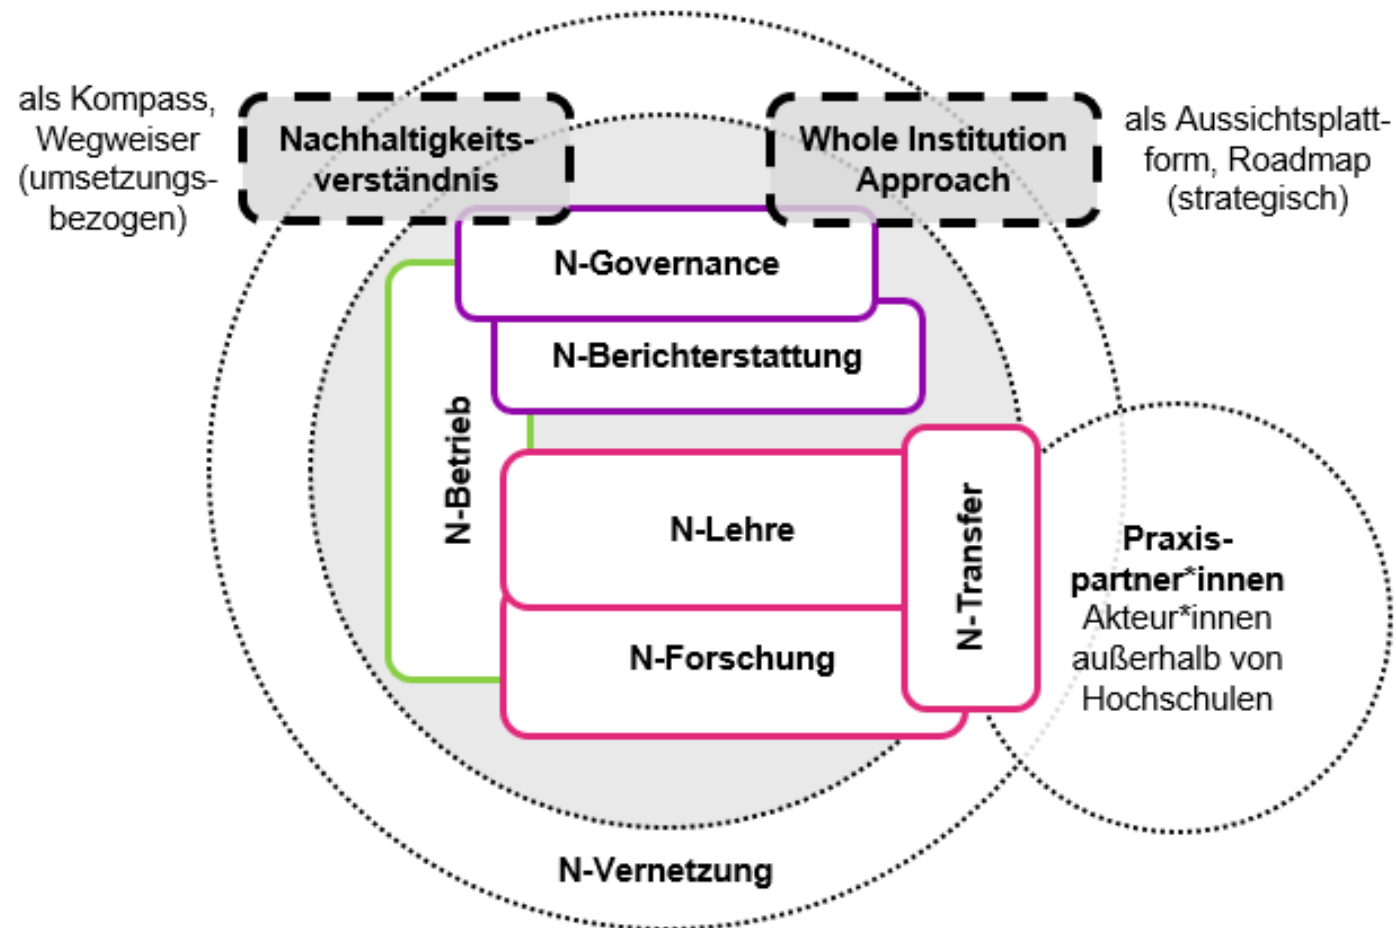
als Kompass, Wegweiser (umsetzungsbezogen)

Nachhaltigkeitsverständnis

Whole Institution Approach

als Aussichtsplattform, Roadmap (strategisch)

N-Governance

N-Berichterstattung

N-Betrieb

N-Lehre

N-Forschung

N-Transfer

Praxispartner*innen
Akteur*innen außerhalb von Hochschulen

N-Vernetzung